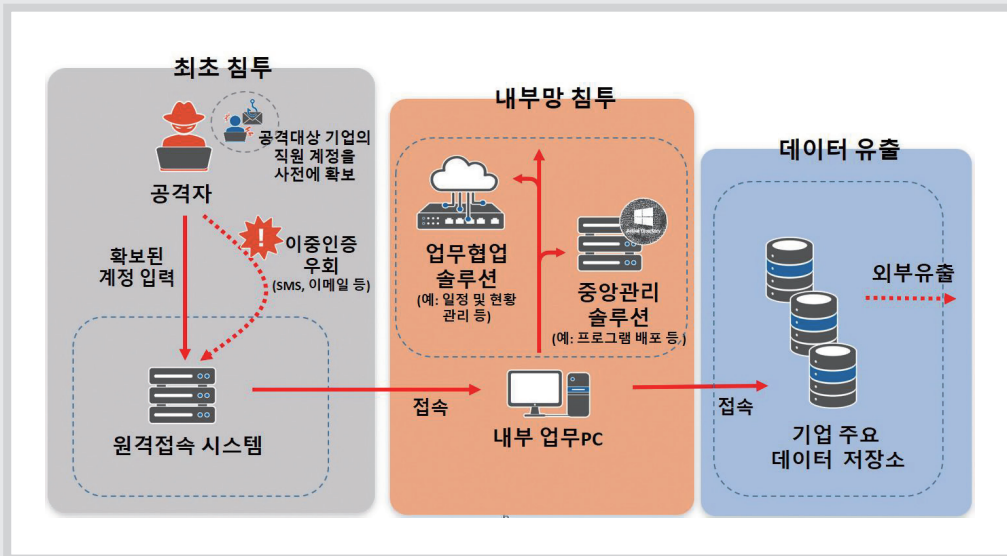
최초 침투

공격대상 기업의 직원 계정을 사전에 확보

공격자

확보된 계정 입력

이중인증 우회 (SMS, 이메일 등)

원격접속 시스템

접속

내부망 침투

업무협업 솔루션 (예: 일정 및 현황 관리 등)

Active Directory

중앙관리 솔루션 (예: 프로그램 배포 등)

내부 업무PC

접속

데이터 유출

외부유출

기업 주요 데이터 저장소